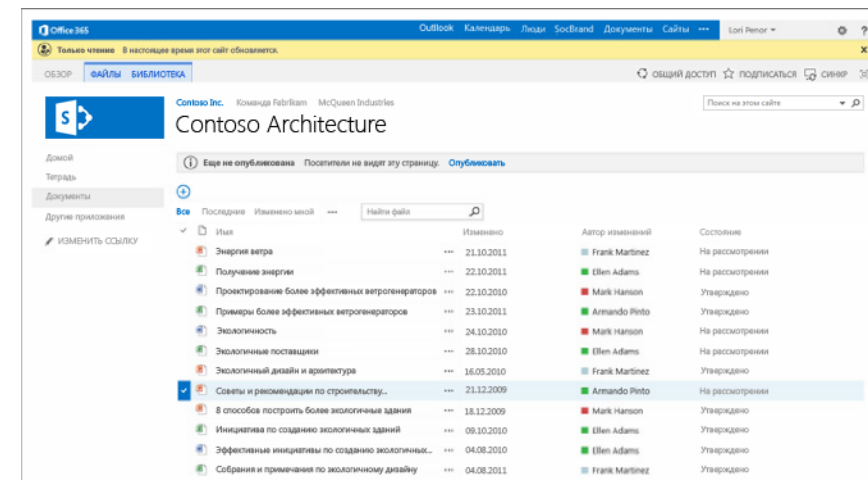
Office 365

Outlook Календарь Люди SocBrand Документы Сайты ••• Lori Penor ▾ ⚙ ?

Только чтение В настоящее время этот сайт обновляется.

ОБЗОР ФАЙЛЫ БИБЛИОТЕКА

ОБЩИЙ ДОСТУП ☆ ПОДПИСАТЬСЯ СИНХР

Contoso Inc. Команда Fabrikam McQueen Industries

Поиск на этом сайте

Contoso Architecture

Домой
Тетрадь
Документы
Другие приложения
ИЗМЕНИТЬ ССЫЛКУ

Еще не опубликована Посетители не видят эту страницу. Опубликовать

Все Последние Изменено мной ••• Найти файл

| | Имя | | Изменено | Автор изменений | Состояние |
|---|---|---|---|---|---|
| | Энергия ветра | ••• | 21.10.2011 | Frank Martinez | На рассмотрении |
| | Получение энергии | ••• | 22.10.2011 | Ellen Adams | На рассмотрении |
| | Проектирование более эффективных ветрогенераторов | ••• | 22.10.2010 | Mark Hanson | Утверждено |
| | Примеры более эффективных ветрогенераторов | ••• | 23.10.2011 | Armando Pinto | Утверждено |
| | Экологичность | ••• | 24.10.2010 | Mark Hanson | На рассмотрении |
| | Экологичные поставщики | ••• | 28.10.2010 | Ellen Adams | На рассмотрении |
| | Экологичный дизайн и архитектура | ••• | 16.05.2010 | Frank Martinez | На рассмотрении |
| ✓ | Советы и рекомендации по строительству... | ••• | 21.12.2009 | Armando Pinto | На рассмотрении |
| | 8 способов построить более экологичные здания | ••• | 18.12.2009 | Mark Hanson | Утверждено |
| | Инициатива по созданию экологичных зданий | ••• | 09.10.2010 | Ellen Adams | Утверждено |
| | Эффективные инициативы по созданию экологичных... | ••• | 04.08.2010 | Ellen Adams | Утверждено |
| | Собрания и примечания по экологичному дизайну | ••• | 04.08.2011 | Frank Martinez | Утверждено |